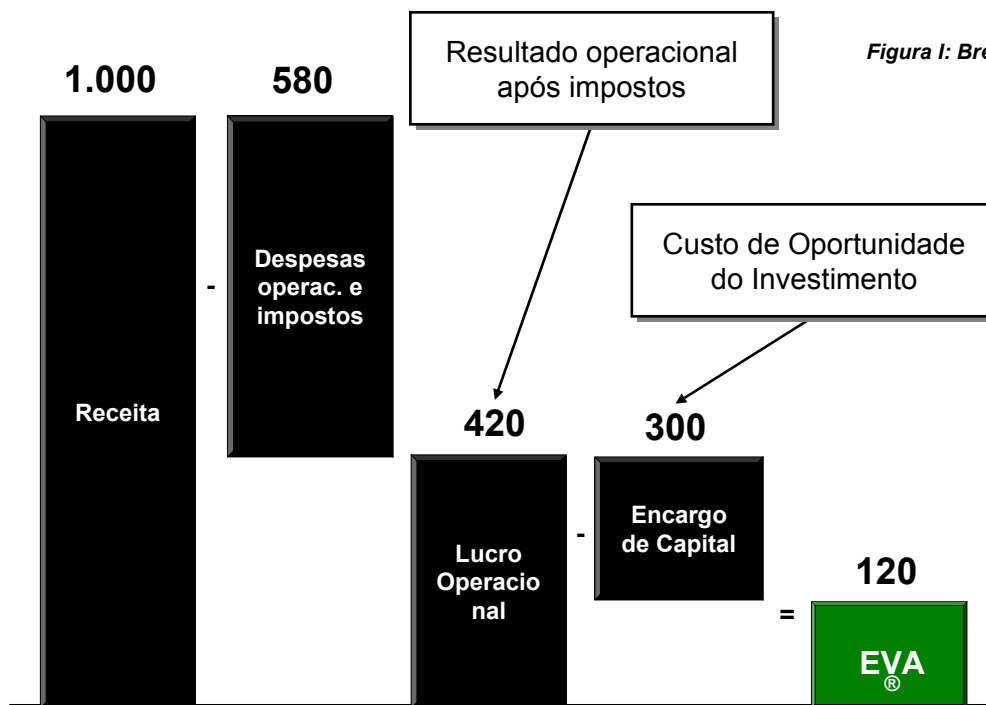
Figura I: Bre

Resultado operacional após impostos

1.000

580

Receita

-

Despesas operac. e impostos

Custo de Oportunidade do Investimento

420

300

Lucro Operacio nal

-

Encargo de Capital

120

=

EVA®